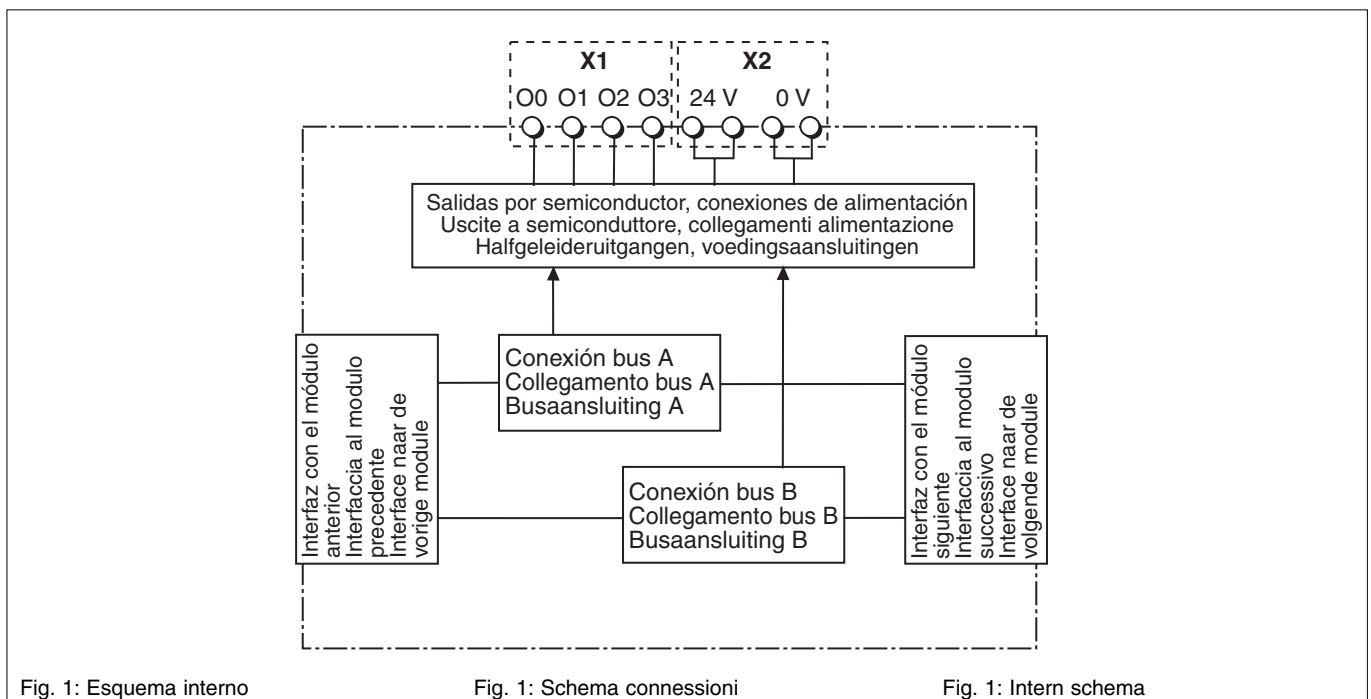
X1
O0 O1 O2 O3
X2
24 V 0 V

Salidas por semiconductor, conexiones de alimentación
Uscite a semiconduttore, collegamenti alimentazione
Halfgeleideruitgangen, voedingsaansluitingen

Interfaz con el módulo anterior
Interfaccia al modulo precedente
Interface naar de vorige module

Conexión bus A
Collegamento bus A
Busaansluiting A

Interfaz con el módulo siguiente
Interfaccia al modulo successivo
Interface naar de volgende module

Conexión bus B
Collegamento bus B
Busaansluiting B

Fig. 1: Esquema interno

Fig. 1: Schema connessioni

Fig. 1: Intern schema